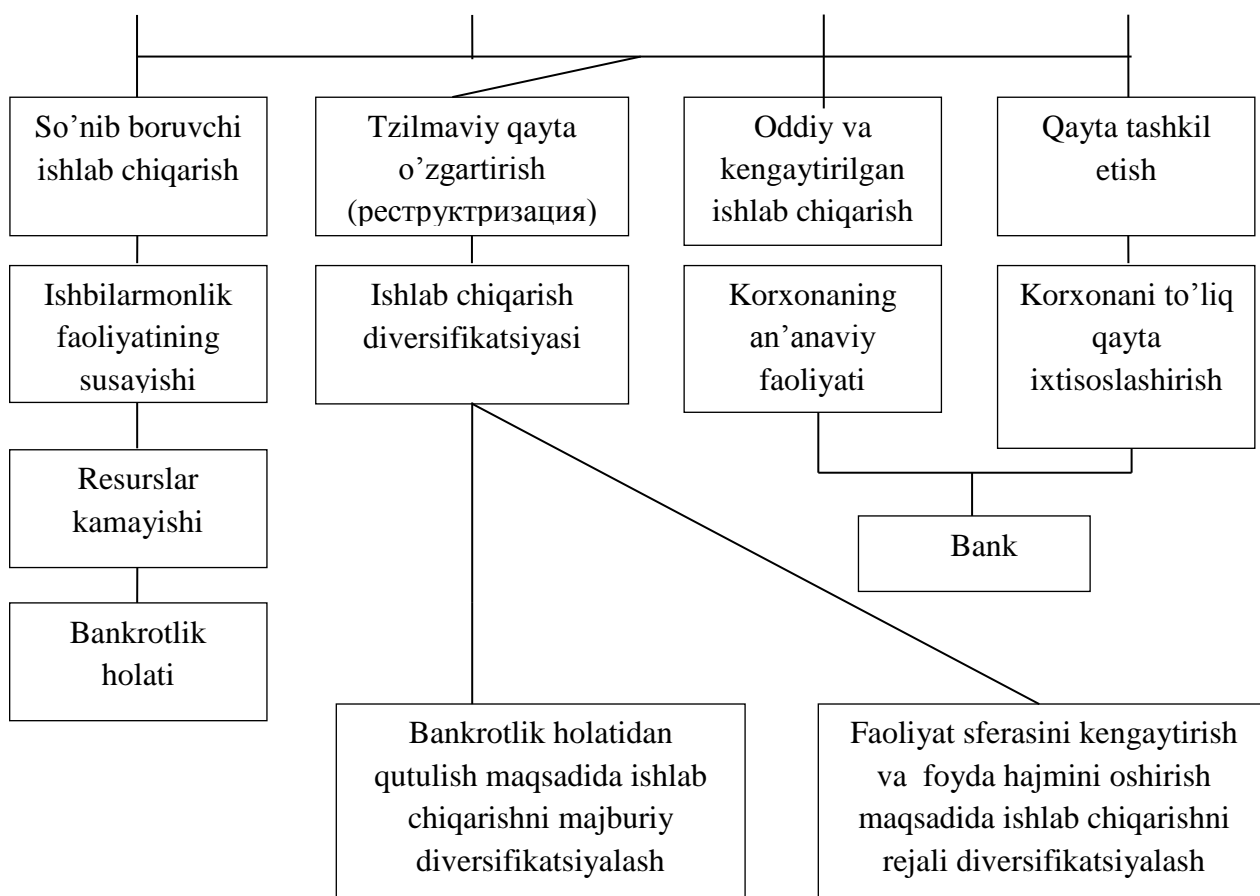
So’nib boruvchi ishlab chiqarish

Tzilmaviy qayta o’zgartirish (реструктризация)

Oddiy va kengaytirilgan ishlab chiqarish

Qayta tashkil etish

Ishbilarmonlik faoliyatining susayishi

Ishlab chiqarish diversifikatsiyasi

Korxonaning an’anaviy faoliyati

Korxonani to’liq qayta ixtisoslashirish

Resurslar kamayishi

Bank

Bankrotlik holati

Bankrotlik holatidan qutulish maqsadida ishlab chiqarishni majburiy diversifikatsiyalash

Faoliyat sferasini kengaytirish va foyda hajmini oshirish maqsadida ishlab chiqarishni rejali diversifikatsiyalash